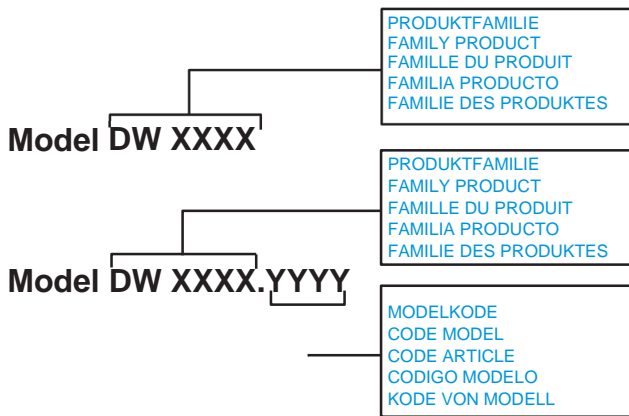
PRODUKTFAMILIE
FAMILY PRODUCT
FAMILLE DU PRODUIT
FAMILIA PRODUCTO
FAMILIE DES PRODUKTES

Model DW XXXX

PRODUKTFAMILIE
FAMILY PRODUCT
FAMILLE DU PRODUIT
FAMILIA PRODUCTO
FAMILIE DES PRODUKTES

Model DW XXXX.YYYY

MODELKODE
CODE MODEL
CODE ARTICLE
CODIGO MODELO
KODE VON MODELL